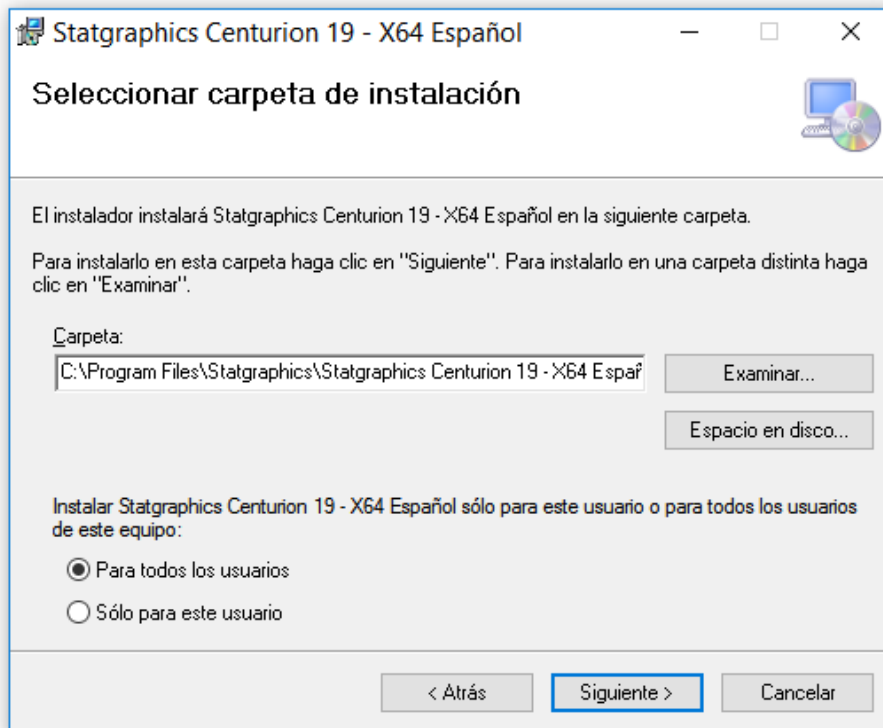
Statgraphics Centurion 19 - X64 Español

Seleccionar carpeta de instalación

El instalador instalará Statgraphics Centurion 19 - X64 Español en la siguiente carpeta.

Para instalarlo en esta carpeta haga clic en "Siguiente". Para instalarlo en una carpeta distinta haga clic en "Examinar".

Carpeta:

C:\Program Files\Statgraphics\Statgraphics Centurion 19 - X64 Espa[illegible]

Examinar...

Espacio en disco...

Instalar Statgraphics Centurion 19 - X64 Español sólo para este usuario o para todos los usuarios de este equipo:

Para todos los usuarios

Sólo para este usuario

< Atrás

Siguiente >

Cancelar